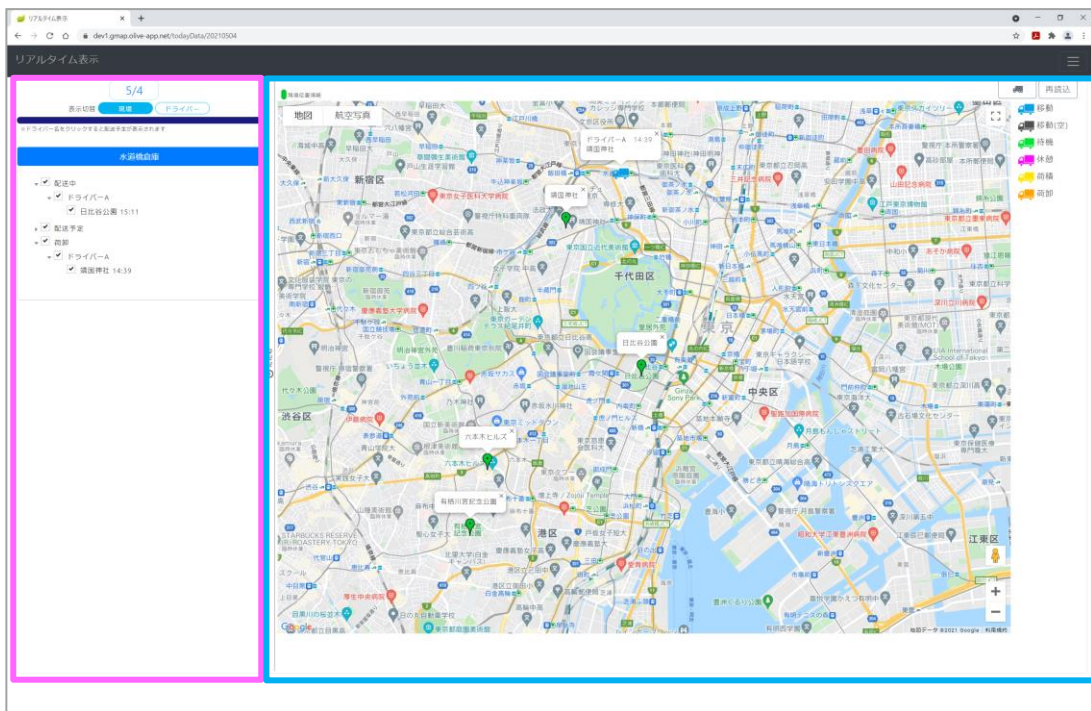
リアルタイム表示 ×

dev1.gmap.olive-app.net/todayData/20210504

リアルタイム表示

5/4

表示切替 荷物 ドライバー

※ドライバー名をクリックすると配送予定が表示されます

水道橋倉庫

配送中
ドライバーA
日比谷公園 15:11
配送予定
荷卸
ドライバーA
靖国神社 14:39

再読込

移動
移動(空)
待機
休憩
荷積
荷卸

地図 航空写真

ドライバーA 14:39
靖国神社

靖国神社

日比谷公園

六本木ヒルズ

有栖川宮記念公園

新宿区
千代田区
中央区
渋谷区
港区
江東区
東京

Google
地図データ ©2021 Google 利用規約